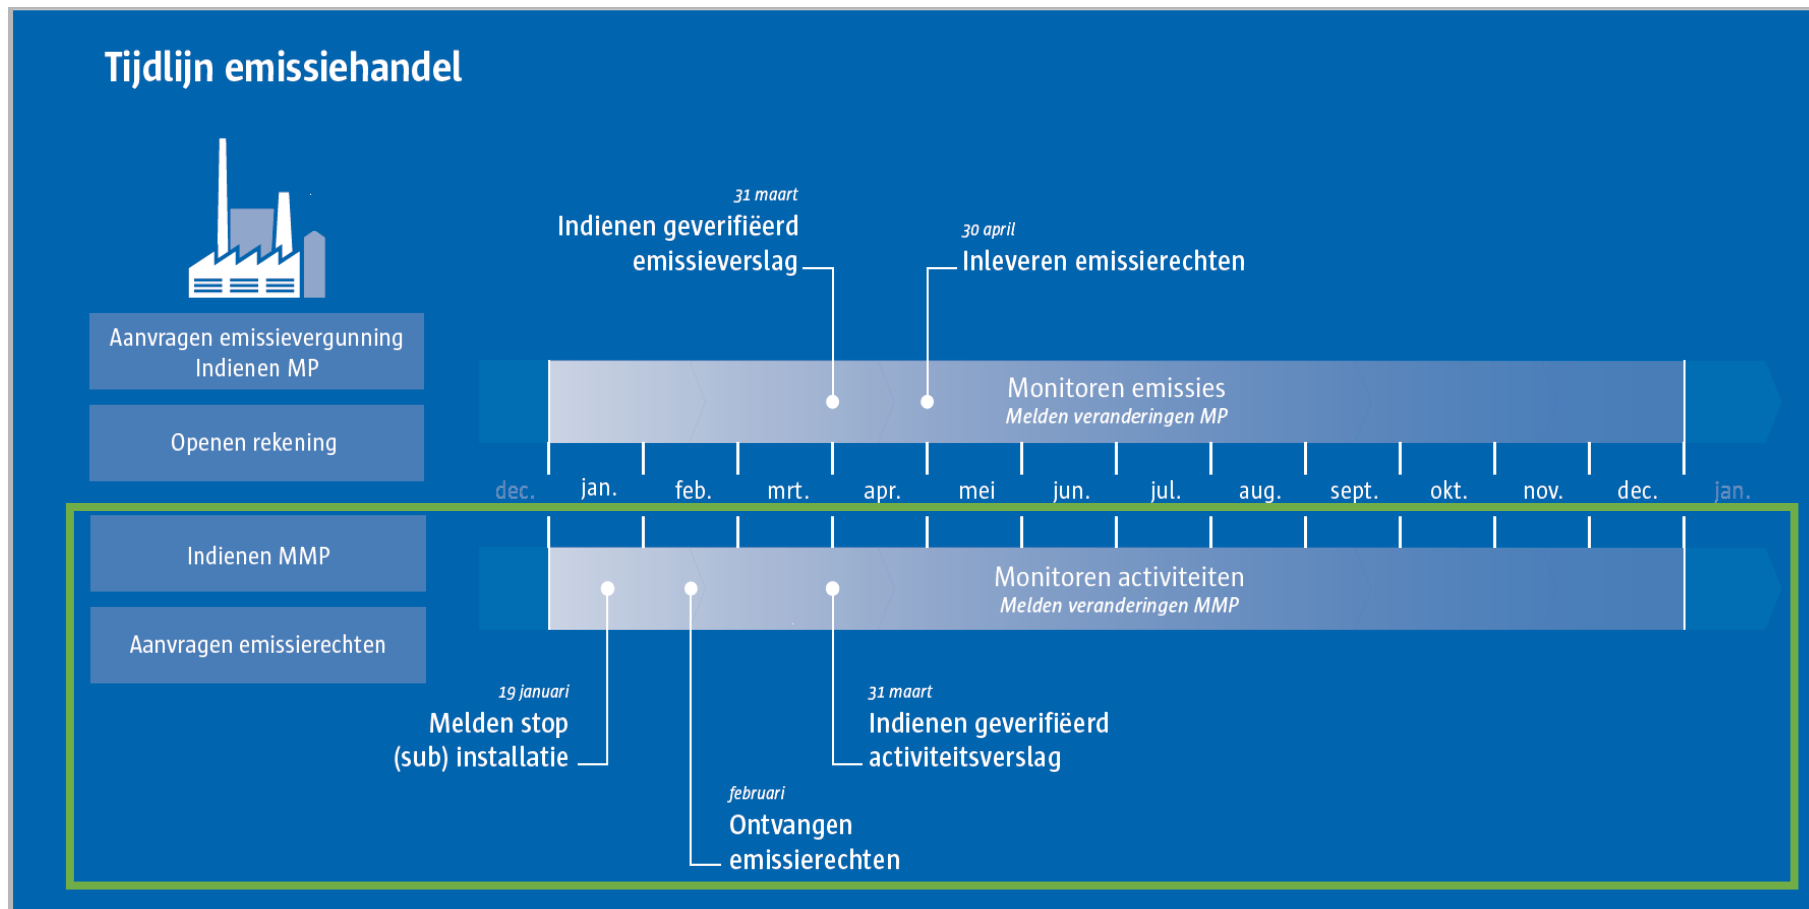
Tijdlijn emissiehandel

Aanvragen emissievergunning Indienen MP

Openen rekening

31 maart
Indienen geverifiëerd emissieverslag

30 april
Inleveren emissierechten

Monitoren emissies
Melden veranderingen MP

dec. jan. feb. mrt. apr. mei jun. jul. aug. sept. okt. nov. dec. jan.

Indienen MMP

Aanvragen emissierechten

Monitoren activiteiten
Melden veranderingen MMP

19 januari
Melden stop (sub) installatie

31 maart
Indienen geverifiëerd activiteitsverslag

februari
Ontvangen emissierechten